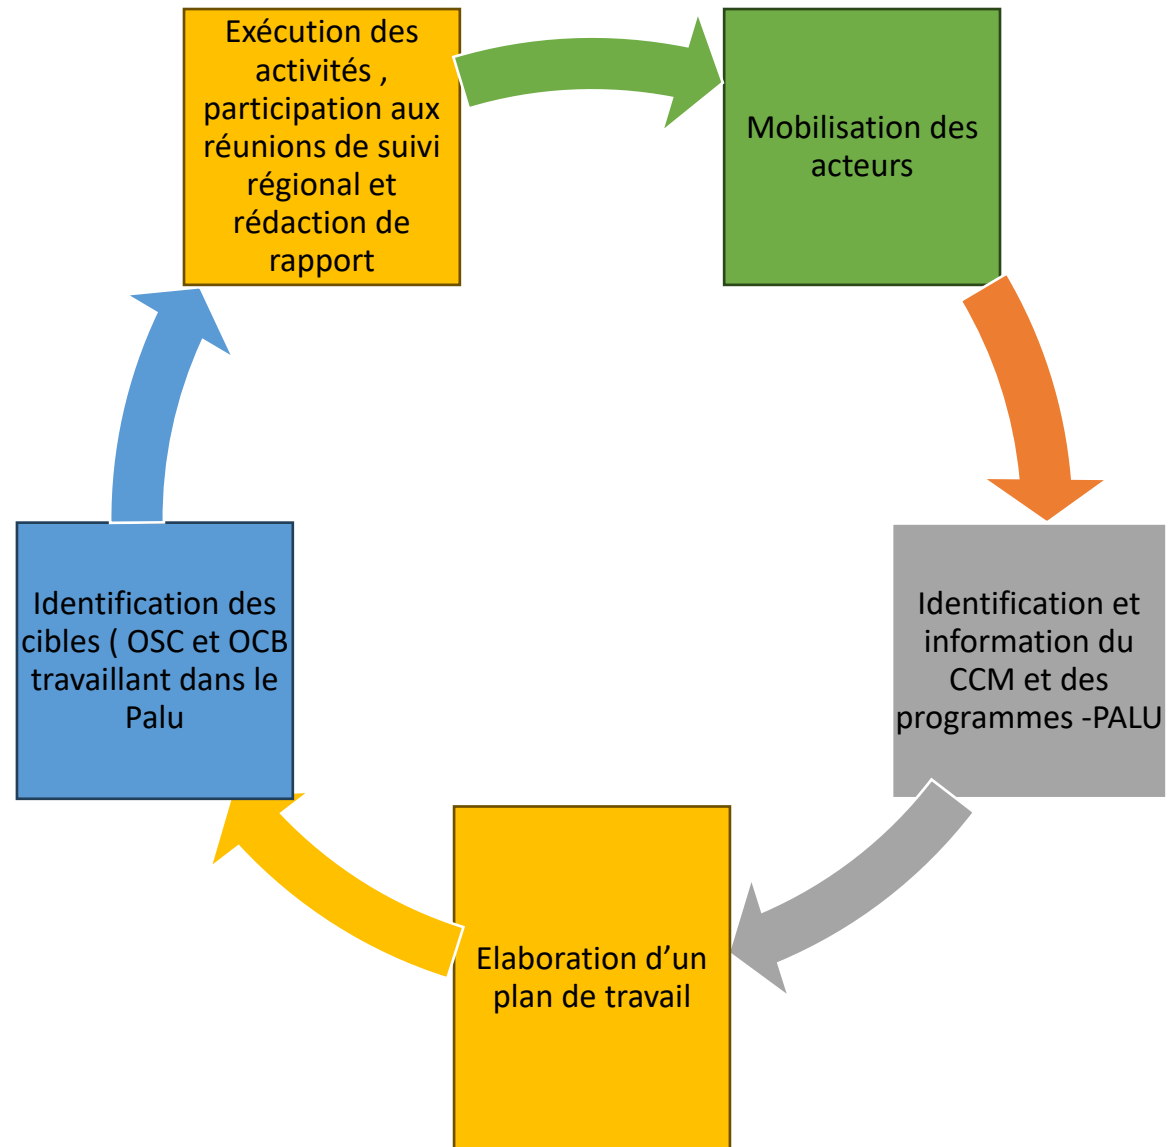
Exécution des activités , participation aux réunions de suivi régional et rédaction de rapport

Mobilisation des acteurs

Identification et information du CCM et des programmes -PALU

Elaboration d’un plan de travail

Identification des cibles ( OSC et OCB travaillant dans le Palu